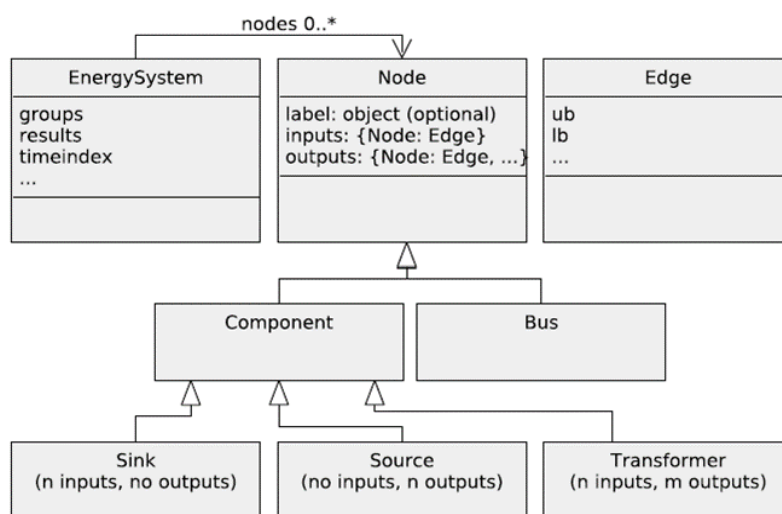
nodes 0..*

EnergySystem

groups
results
timeindex
...

Node

label: object (optional)
inputs: {Node: Edge}
outputs: {Node: Edge, ...}

Edge

ub
lb
...

Component

Bus

Sink
(n inputs, no outputs)

Source
(no inputs, n outputs)

Transformer
(n inputs, m outputs)